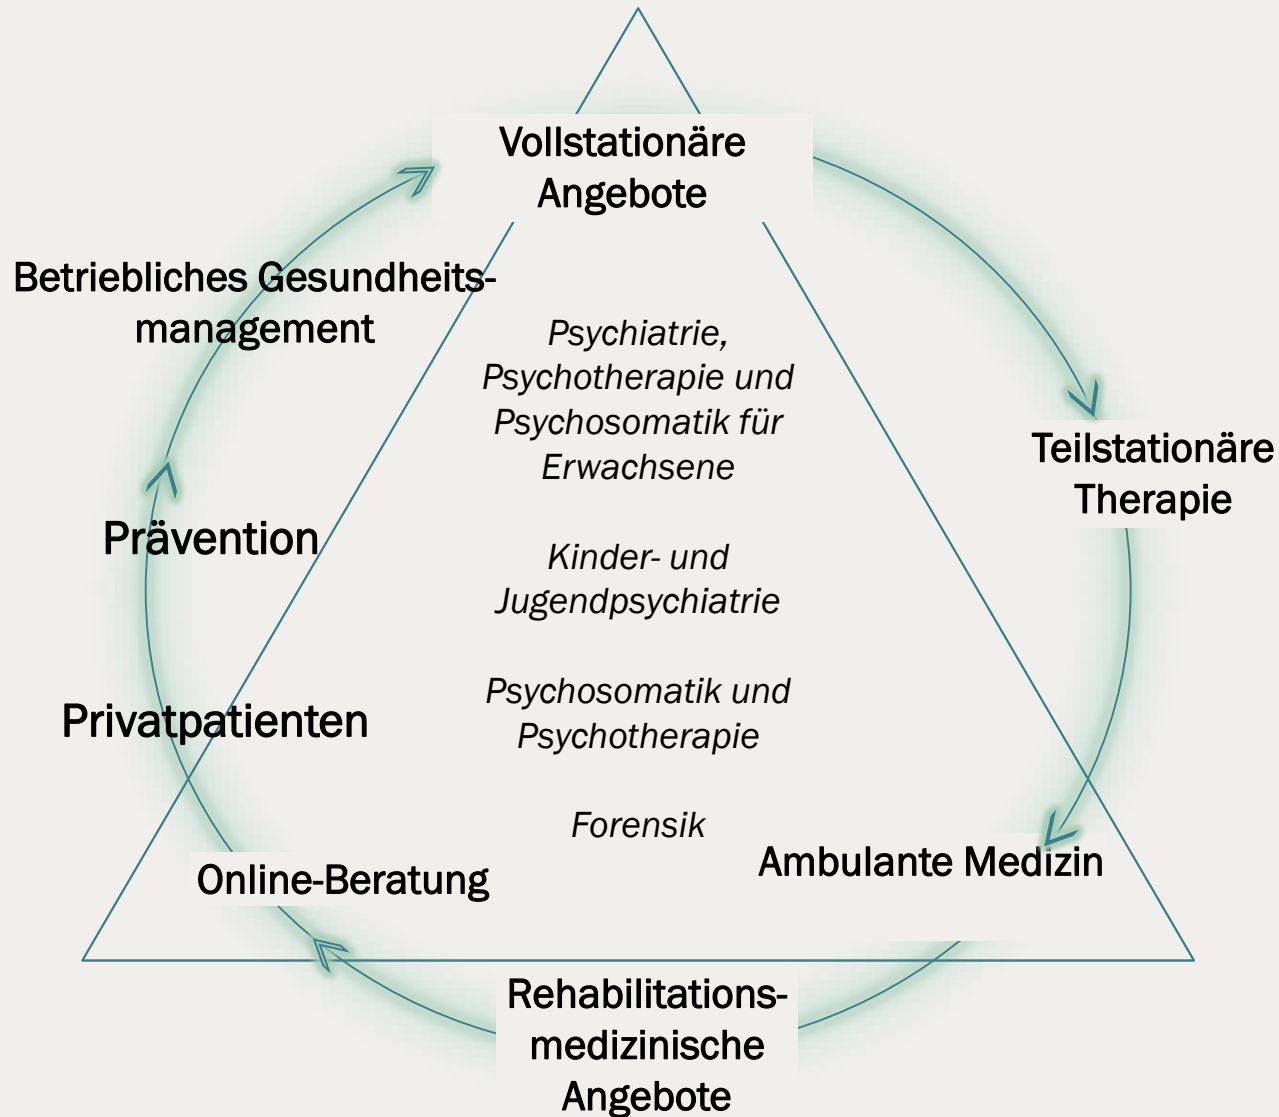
Vollstationäre Angebote

Betriebliches Gesundheitsmanagement

Psychiatrie, Psychotherapie und Psychosomatik für Erwachsene

Kinder- und Jugendpsychiatrie

Psychosomatik und Psychotherapie

Forensik

Teilstationäre Therapie

Prävention

Privatpatienten

Online-Beratung

Ambulante Medizin

Rehabilitations-medizinische Angebote